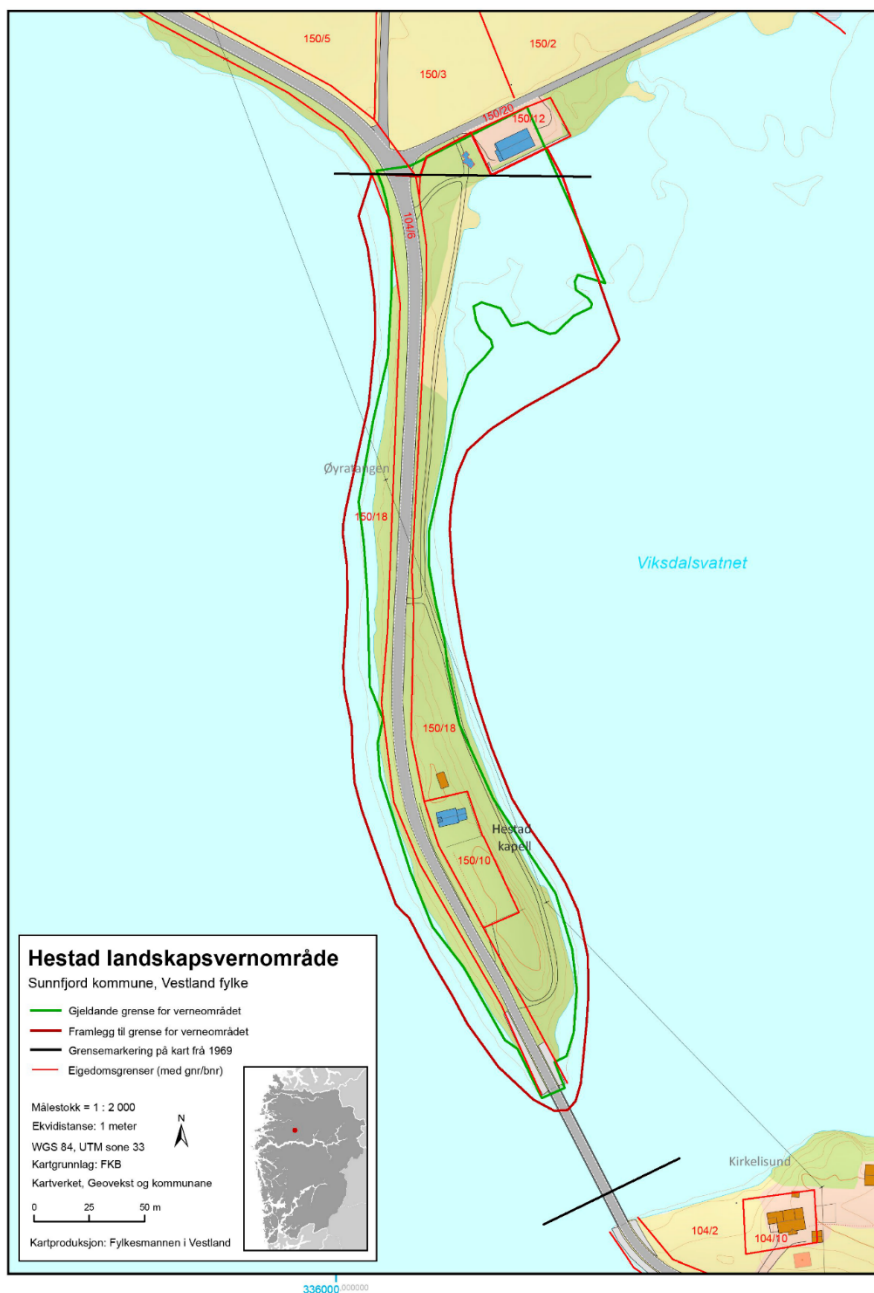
150/5

150/2

150/3

150/20

150/12

104/6

Øyralangen

150/18

Viksdalsvatnet

150/18

Hestad kapell

150/10

Hestad landskapsvernområde

Sunnfjord kommune, Vestland fylke

Gjeldande grense for verneområdet

Framlegg til grense for verneområdet

Grensemarkering på kart frå 1969

Eigedomsgrenser (med gnr/bnr)

Målestokk = 1 : 2 000

Ekvidistanse: 1 meter

WGS 84, UTM sone 33

Kartgrunnlag: FKB

Kartverket, Geovekst og kommunane

N

0 25 50 m

Kartproduksjon: Fylkesmannen i Vestland

Kirkelisund

104/2

104/10

336000.000000